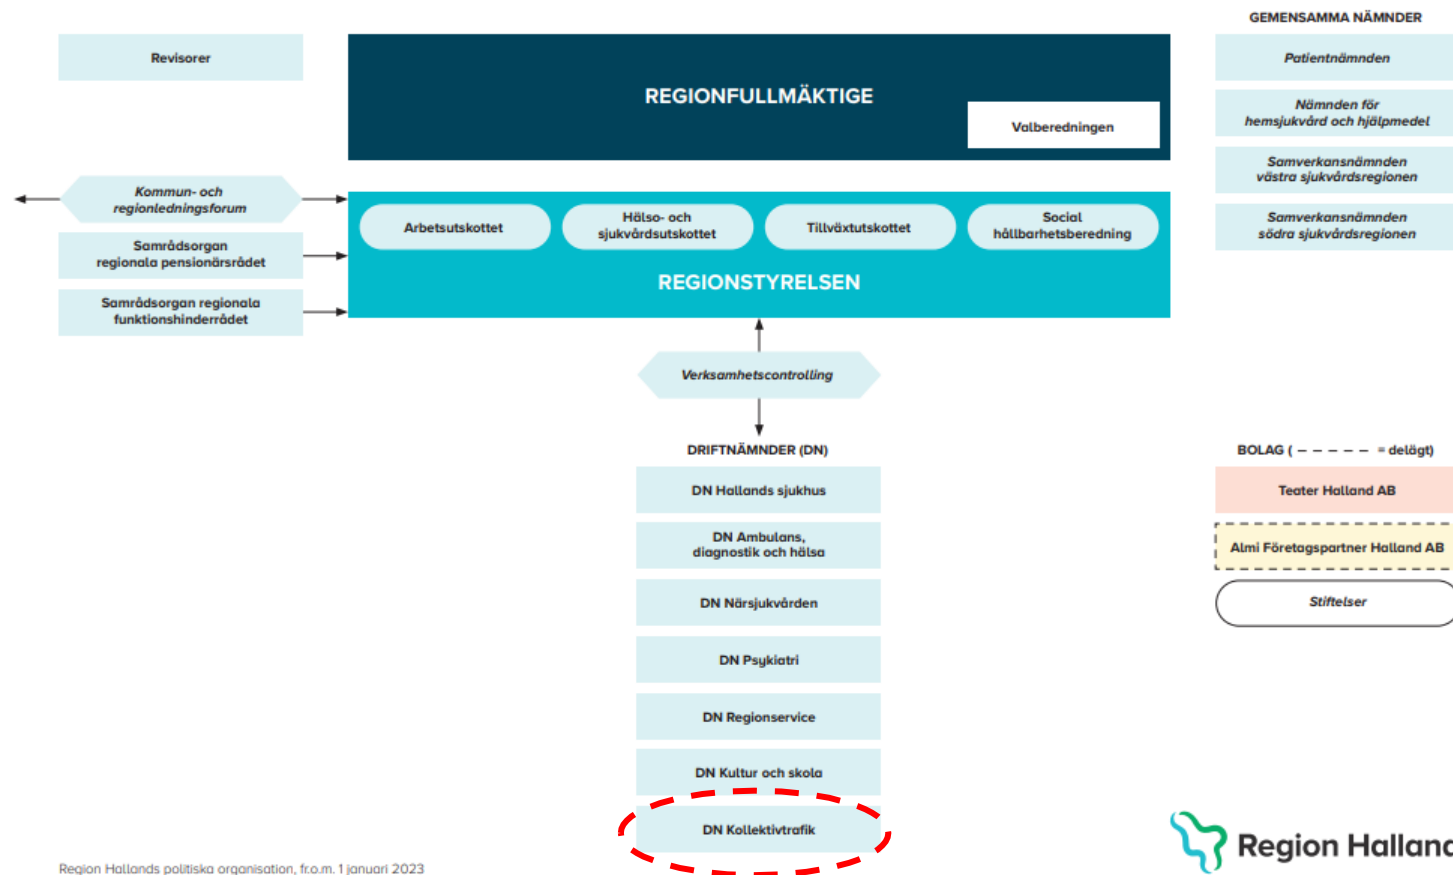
Revisorer

REGIONFULLMÄKTIGE

Valberedningen

GEMENSAMMA NÄMNDER

Patientnämnden

Nämnden för hemsjukvård och hjälpmedel

Samverkansnämnden västra sjukvårdsregionen

Samverkansnämnden södra sjukvårdsregionen

Kommun- och regionledningsforum

Samrådsorgan regionala pensionärsrådet

Samrådsorgan regionala funktionshinderrådet

Arbetsutskottet

Hälso- och sjukvårdsutskottet

Tillväxtutskottet

Social hållbarhetsberedning

REGIONSTYRELSEN

Verksamhetscontrolling

DRIFTNÄMNDER (DN)

DN Hallands sjukhus

DN Ambulans, diagnostik och hälsa

DN Närsjukvården

DN Psykiatri

DN Regionservice

DN Kultur och skola

DN Kollektivtrafik

BOLAG ( – – – – – = delägt)

Teater Halland AB

Almi Företagspartner Halland AB

Stiftelser

Region Hallanc

Region Hallands politiska organisation, fr.o.m. 1 januari 2023